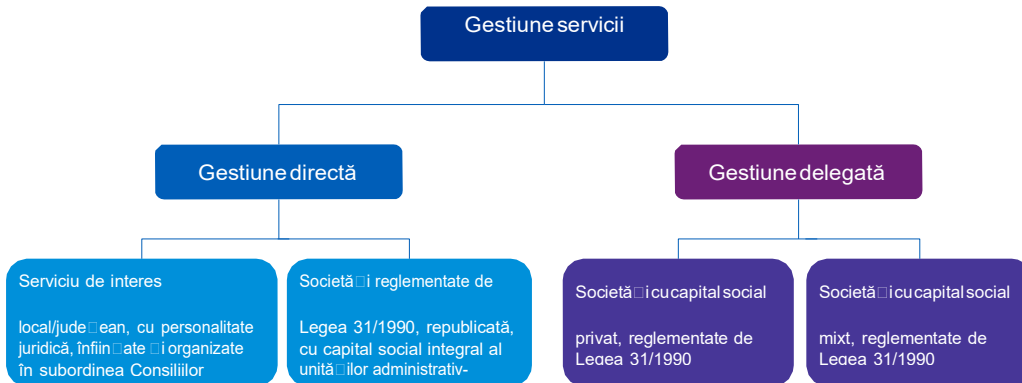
Gestiune servicii

Gestiune directă

Gestiune delegată

Serviciu de interes

local/jude□ean, cu personalitate juridică, înfiin□ate □i organizate în subordinea Consiliilor

Societă□i reglementate de

Legea 31/1990, republicată, cu capital social integral al unită□ilor administrativ-

Societă□i cu capital social

privat, reglementate de Legea 31/1990

Societă□i cu capital social

mixt, reglementate de Legea 31/1990